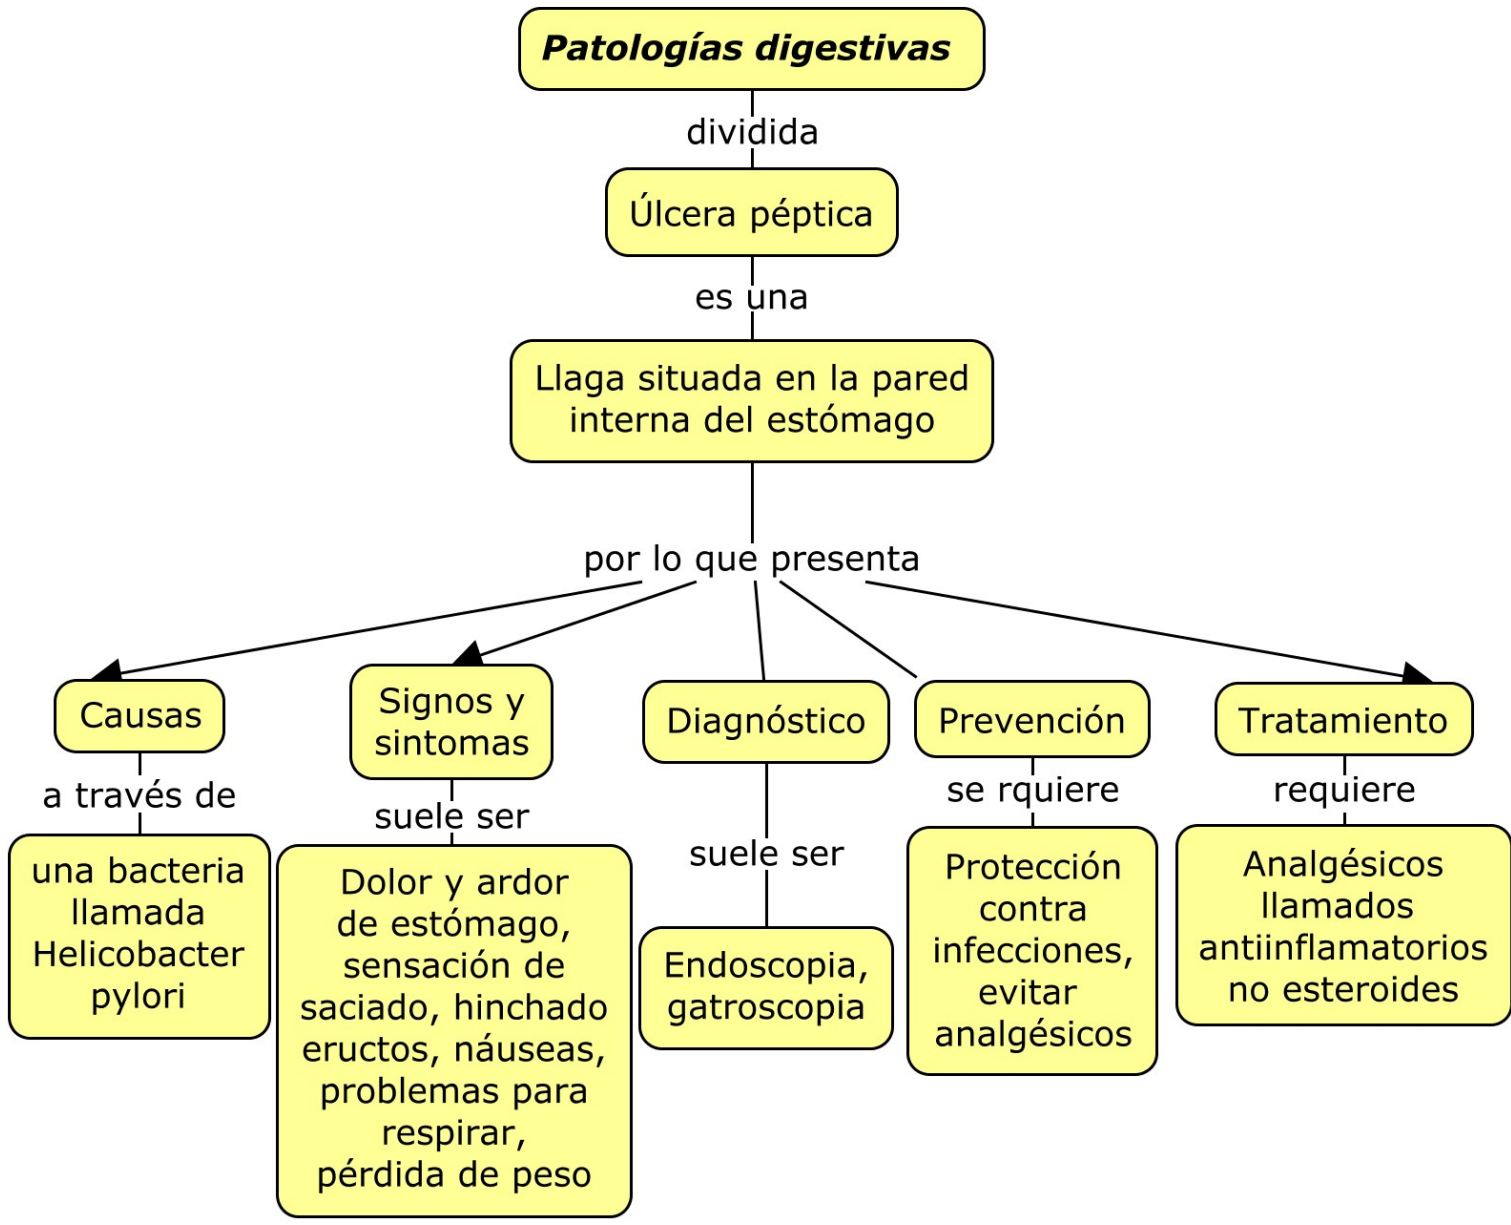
Patologías digestivas

dividida

Úlcera péptica

es una

Llaga situada en la pared interna del estómago

por lo que presenta

Causas

a través de

una bacteria llamada Helicobacter pylori

Signos y sintomas

suele ser

Dolor y ardor de estómago, sensación de saciado, hinchado eructos, náuseas, problemas para respirar, pérdida de peso

Diagnóstico

suele ser

Endoscopia, gatroscopia

Prevención

se rquiere

Protección contra infecciones, evitar analgésicos

Tratamiento

requiere

Analgésicos llamados antiinflamatorios no esteroides